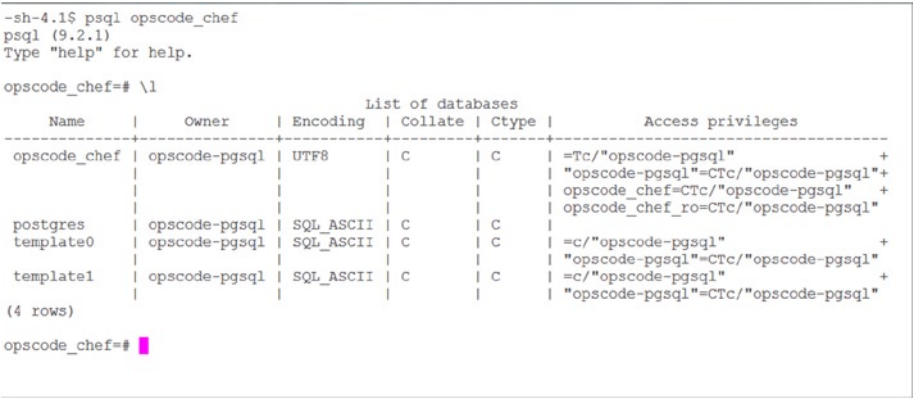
-sh-4.1$ psql opscode_chef
psql (9.2.1)
Type "help" for help.

opscode_chef=# \l
List of databases

| Name | Owner | Encoding | Collate | Ctype | Access privileges |
|---|---|---|---|---|---|
| opscode_chef | opscode-pgsql | UTF8 | C | C | =Tc/"opscode-pgsql" + |
| | | | | | "opscode-pgsql"=CTc/"opscode-pgsql"+ |
| | | | | | opscode_chef=CTc/"opscode-pgsql" + |
| | | | | | opscode_chef_ro=CTc/"opscode-pgsql" |
| postgres | opscode-pgsql | SQL_ASCII | C | C | |
| template0 | opscode-pgsql | SQL_ASCII | C | C | =c/"opscode-pgsql" + |
| | | | | | "opscode-pgsql"=CTc/"opscode-pgsql" |
| template1 | opscode-pgsql | SQL_ASCII | C | C | =c/"opscode-pgsql" + |
| | | | | | "opscode-pgsql"=CTc/"opscode-pgsql" |

(4 rows)

opscode_chef=#